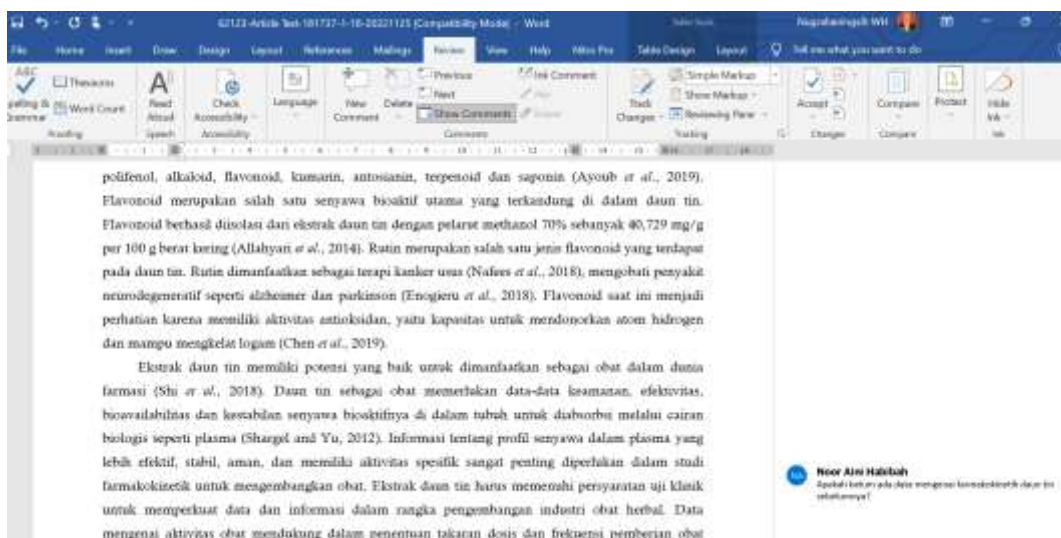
62123-Article Text-181737-1-10-20221125 [Compatibility Mode] - Word

Nugrahaningsih WH

File Home Insert Draw Design Layout References Mailings Review View Help Nitro Pro Table Design Layout Tell me what you want to do

Thesaurus Word Count Read Aloud Check Accessibility Language New Comment Delete Previous Next Show Comments Ink Comment Track Changes Simple Markup Show Markup Reviewing Pane Accept Compare Protect Hide Ink

Proofing Speech Accessibility Comments Tracking Changes Compare Ink

polifenol, alkaloid, flavonoid, kumarin, antosianin, terpenoid dan saponin (Ayoub et al., 2019). Flavonoid merupakan salah satu senyawa bioaktif utama yang terkandung di dalam daun tin. Flavonoid berhasil diisolasi dari ekstrak daun tin dengan pelarut methanol 70% sebanyak 40,729 mg/g per 100 g berat kering (Allahyari et al., 2014). Rutin merupakan salah satu jenis flavonoid yang terdapat pada daun tin. Rutin dimanfaatkan sebagai terapi kanker usus (Nafees et al., 2018), mengobati penyakit neurodegeneratif seperti alzheimer dan parkinson (Enogieru et al., 2018). Flavonoid saat ini menjadi perhatian karena memiliki aktivitas antioksidan, yaitu kapasitas untuk mendonorkan atom hidrogen dan mampu mengkelat logam (Chen et al., 2019).

Ekstrak daun tin memiliki potensi yang baik untuk dimanfaatkan sebagai obat dalam dunia farmasi (Shi et al., 2018). Daun tin sebagai obat memerlukan data-data keamanan, efektivitas, bioavailabilitas dan kestabilan senyawa bioaktifnya di dalam tubuh untuk diabsorbsi melalui cairan biologis seperti plasma (Shargel and Yu, 2012). Informasi tentang profil senyawa dalam plasma yang lebih efektif, stabil, aman, dan memiliki aktivitas spesifik sangat penting diperlukan dalam studi farmakokinetik untuk mengembangkan obat. Ekstrak daun tin harus memenuhi persyaratan uji klinik untuk memperkuat data dan informasi dalam rangka pengembangan industri obat herbal. Data mengenai aktivitas obat mendukung dalam penentuan takaran dosis dan frekuensi pemberian obat

Noor Aini Habibah
Apakah belum ada data mengenai farmakokinetik daun tin sebelumnya?